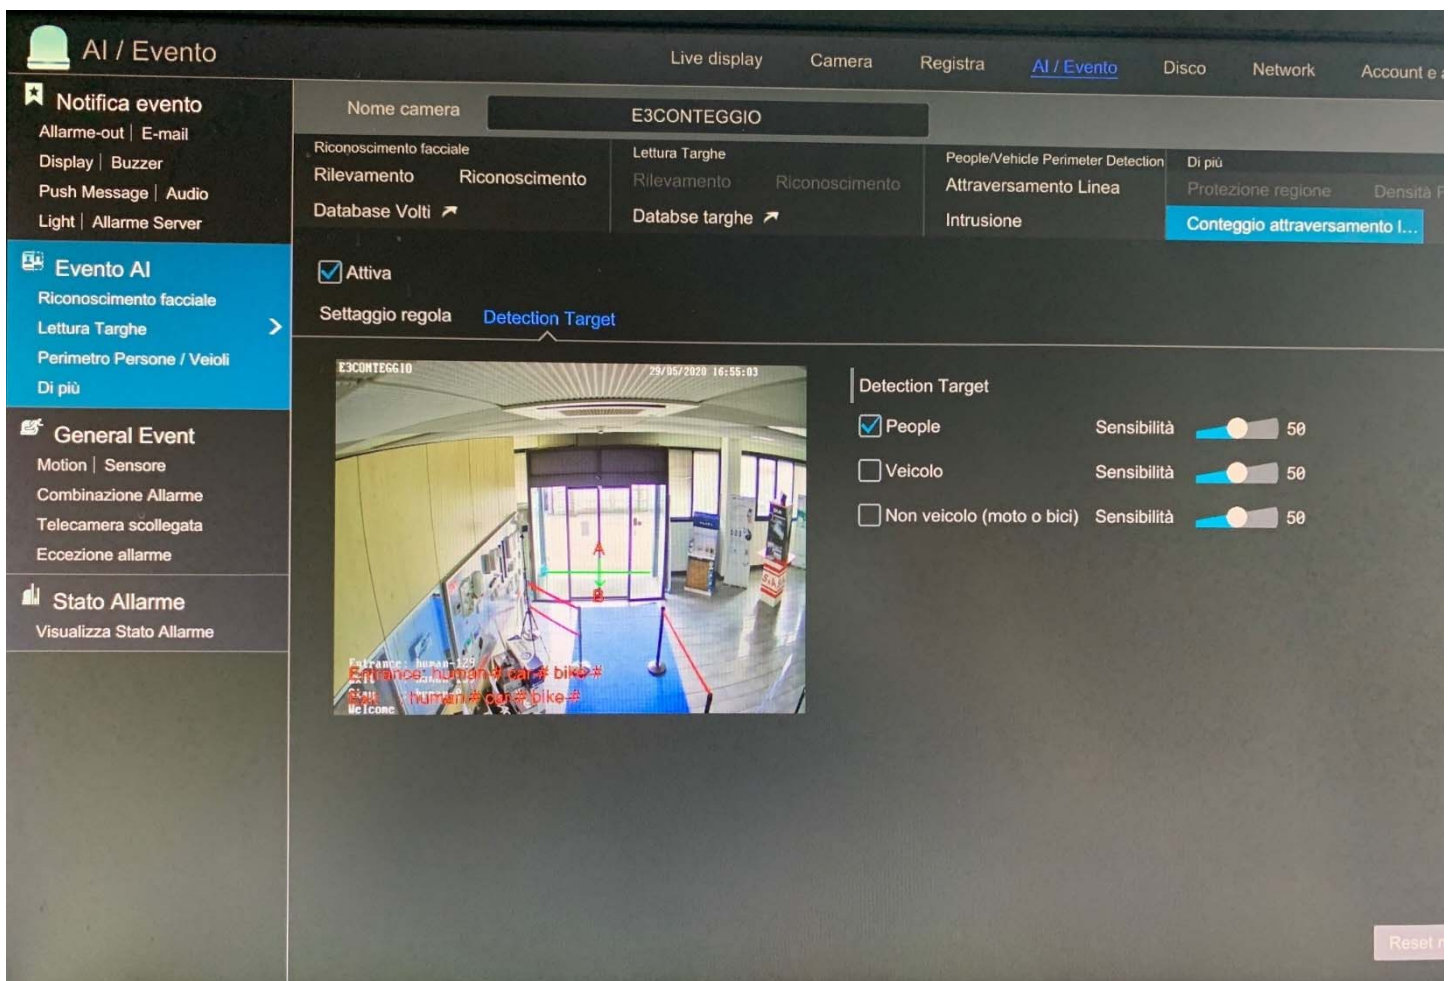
AI / Evento

Live display Camera Registra AI / Evento Disco Network Account e

Notifica evento
Allarme-out | E-mail
Display | Buzzer
Push Message | Audio
Light | Allarme Server

Evento AI
Riconoscimento facciale
Lettura Targhe
Perimetro Persone / Veioli
Di più

General Event
Motion | Sensore
Combinazione Allarme
Telecamera scollegata
Eccezione allarme

Stato Allarme
Visualizza Stato Allarme

Nome camera E3CONTEGGIO

Riconoscimento facciale
Rilevamento Riconoscimento
Database Volti

Lettura Targhe
Rilevamento Riconoscimento
Databse targhe

People/Vehicle Perimeter Detection
Attraversamento Linea
Intrusione

Di più
Protezione regione Densità
Conteggio attraversamento l...

Attiva

Settaggio regola Detection Target

E3CONTEGGIO 29/05/2020 16:55:03
A
B
Entrance: human-129
Entrance: human # car # bike #
Exit: human # car # bike #
Welcome

Detection Target
People Sensibilità 50
Veicolo Sensibilità 50
Non veicolo (moto o bici) Sensibilità 50

Reset